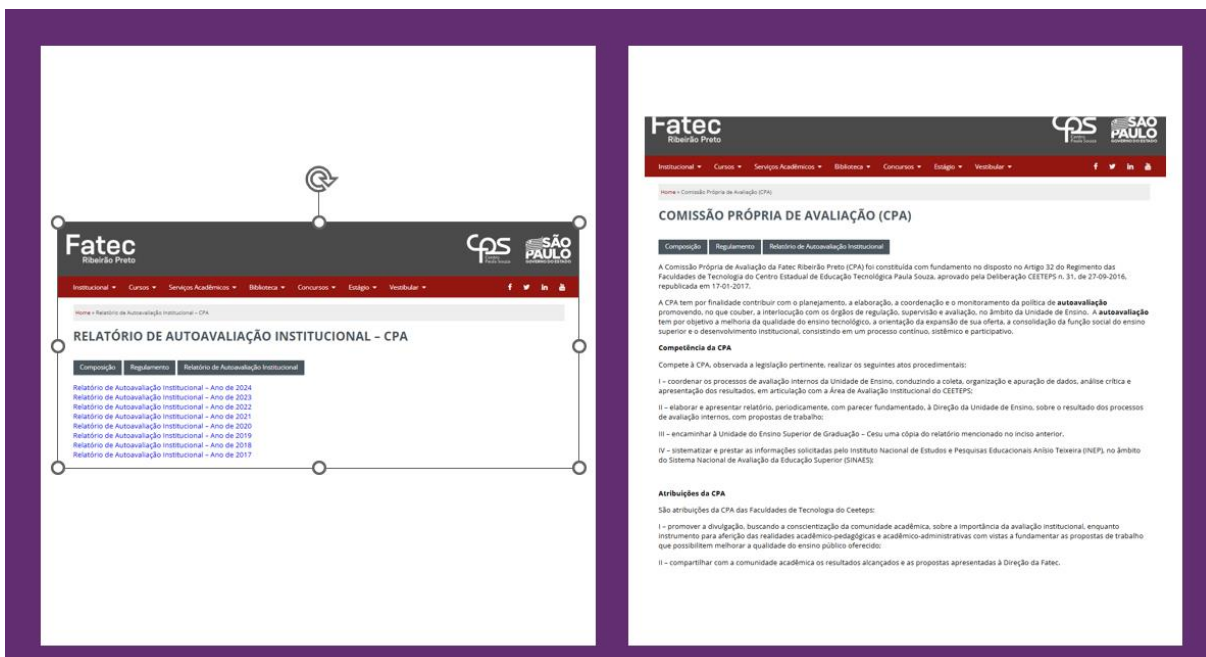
Fatec
Ribeirão Preto

CPS Centro Paula Souza

SÃO PAULO GOVERNO DO ESTADO

Institucional ▾ Cursos ▾ Serviços Acadêmicos ▾ Biblioteca ▾ Concursos ▾ Estágio ▾ Vestibular ▾

Home » Relatório de Autoavaliação Institucional » CPA

RELATÓRIO DE AUTOAVALIAÇÃO INSTITUCIONAL – CPA

Composição | Regulamento | Relatório de Autoavaliação Institucional

Relatório de Autoavaliação Institucional – Ano de 2024
Relatório de Autoavaliação Institucional – Ano de 2023
Relatório de Autoavaliação Institucional – Ano de 2022
Relatório de Autoavaliação Institucional – Ano de 2021
Relatório de Autoavaliação Institucional – Ano de 2020
Relatório de Autoavaliação Institucional – Ano de 2019
Relatório de Autoavaliação Institucional – Ano de 2018
Relatório de Autoavaliação Institucional – Ano de 2017

Fatec
Ribeirão Preto

CPS Centro Paula Souza

SÃO PAULO GOVERNO DO ESTADO

Institucional ▾ Cursos ▾ Serviços Acadêmicos ▾ Biblioteca ▾ Concursos ▾ Estágio ▾ Vestibular ▾

Home » Comissão Própria de Avaliação (CPA)

COMISSÃO PRÓPRIA DE AVALIAÇÃO (CPA)

Composição | Regulamento | Relatório de Autoavaliação Institucional

A Comissão Própria de Avaliação da Fatec Ribeirão Preto (CPA) foi constituída com fundamento no disposto no Artigo 32 do Regimento das Faculdades de Tecnologia do Centro Estadual de Educação Tecnológica Paula Souza, aprovado pela Deliberação CEETEPS n. 31, de 27-09-2016, republicada em 17-01-2017.

A CPA tem por finalidade contribuir com o planejamento, a elaboração, a coordenação e o monitoramento da política de **autoavaliação** promovendo, no que couber, a interlocução com os órgãos de regulação, supervisão e avaliação, no âmbito da Unidade de Ensino. A **autoavaliação** tem por objetivo a melhoria da qualidade do ensino tecnológico, a orientação da expansão de sua oferta, a consolidação da função social do ensino superior e o desenvolvimento institucional, consistindo em um processo contínuo, sistêmico e participativo.

**Competência da CPA**

Compete à CPA, observada a legislação pertinente, realizar os seguintes atos procedimentais:

I – coordenar os processos de avaliação internos da Unidade de Ensino, conduzindo a coleta, organização e apuração de dados, análise crítica e apresentação dos resultados, em articulação com a Área de Avaliação Institucional do CEETEPS;

II – elaborar e apresentar relatório, periodicamente, com parecer fundamentado, à Direção da Unidade de Ensino, sobre o resultado dos processos de avaliação internos, com propostas de trabalho;

III – encaminhar à Unidade do Ensino Superior de Graduação – Cesu uma cópia do relatório mencionado no inciso anterior.

IV – sistematizar e prestar as informações solicitadas pelo Instituto Nacional de Estudos e Pesquisas Educacionais Anísio Teixeira (INEP), no âmbito do Sistema Nacional de Avaliação da Educação Superior (SINAES);

**Atribuições da CPA**

São atribuições da CPA das Faculdades de Tecnologia do Ceeteps:

I – promover a divulgação, buscando a conscientização da comunidade acadêmica, sobre a importância da avaliação institucional, enquanto instrumento para aferição das realidades acadêmico-pedagógicas e acadêmico-administrativas com vistas a fundamentar as propostas de trabalho que possibilitem melhorar a qualidade do ensino público oferecido;

II – compartilhar com a comunidade acadêmica os resultados alcançados e as propostas apresentadas à Direção da Fatec.